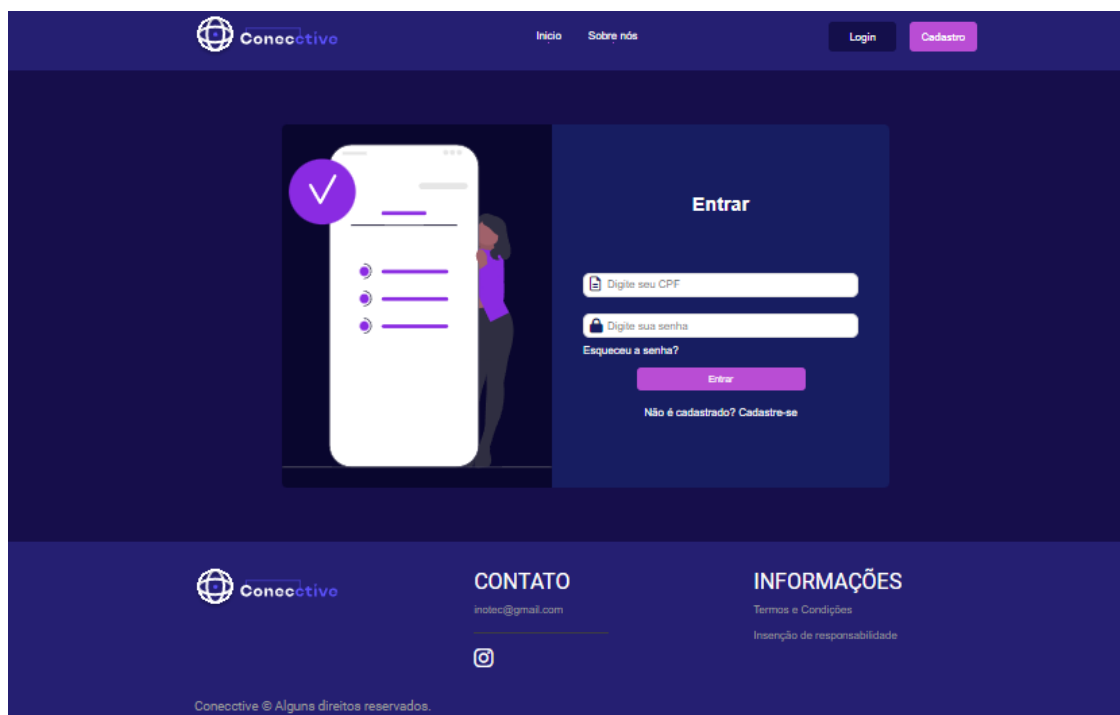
Conecctive

Início Sobre nós

Login Cadastro

Entrar

Digite seu CPF

Digite sua senha

Esqueceu a senha?

Entrar

Não é cadastrado? Cadastre-se

Conecctive

CONTATO

inotec@gmail.com

INFORMAÇÕES

Termos e Condições

Insenção de responsabilidade

Conecctive © Alguns direitos reservados.